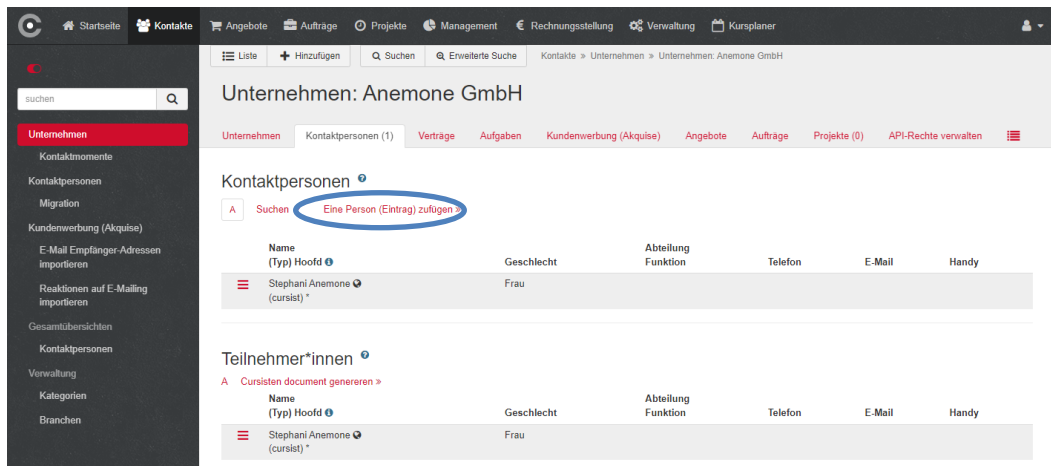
Startseite Kontakte Angebote Aufträge Projekte Management Rechnungsstellung Verwaltung Kursplaner

suchen

Unternehmen
Kontaktmomente
Kontaktpersonen
Migration
Kundenwerbung (Akquise)
E-Mail Empfänger-Adressen importieren
Reaktionen auf E-Mailing importieren
Gesamtübersichten
Kontaktpersonen
Verwaltung
Kategorien
Branchen

Liste | Hinzufügen | Suchen | Erweiterte Suche | Kontakte » Unternehmen » Unternehmen: Anemone GmbH

Unternehmen: Anemone GmbH

Unternehmen | Kontaktpersonen (1) | Verträge | Aufgaben | Kundenwerbung (Akquise) | Angebote | Aufträge | Projekte (0) | API-Rechte verwalten

Kontaktpersonen

A | Suchen | Eine Person (Eintrag) zufügen »

| | Name (Typ) Hoofd | Geschlecht | Abteilung Funktion | Telefon | E-Mail | Handy |
|---|---|---|---|---|---|---|
| | Stephani Anemone (cursist) * | Frau | | | | |

Teilnehmer*innen

A Cursisten document genereren »

| | Name (Typ) Hoofd | Geschlecht | Abteilung Funktion | Telefon | E-Mail | Handy |
|---|---|---|---|---|---|---|
| | Stephani Anemone (cursist) * | Frau | | | | |